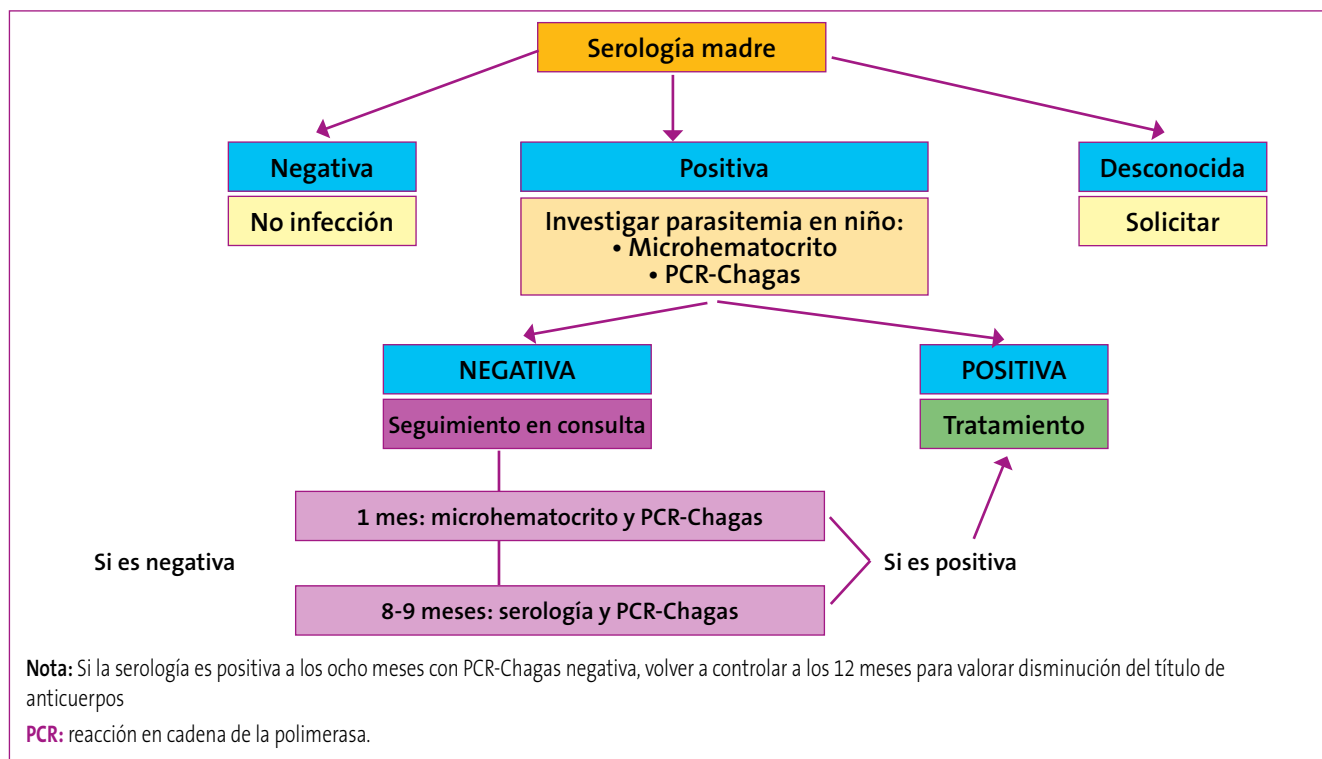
Serología madre

Negativa

No infección

Positiva

Investigar parasitemia en niño:
• Microhematocrito
• PCR-Chagas

Desconocida

Solicitar

NEGATIVA

Seguimiento en consulta

POSITIVA

Tratamiento

1 mes: microhematocrito y PCR-Chagas

Si es negativa

Si es positiva

8-9 meses: serología y PCR-Chagas

**Nota:** Si la serología es positiva a los ocho meses con PCR-Chagas negativa, volver a controlar a los 12 meses para valorar disminución del título de anticuerpos

**PCR:** reacción en cadena de la polimerasa.